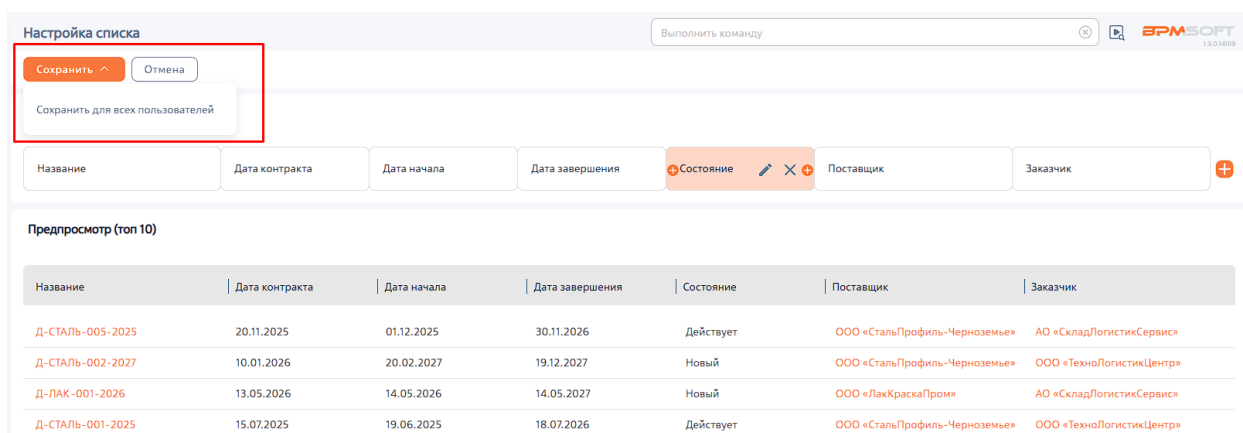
Настройка списка

Выполнить команду

BPMSOFT
1.9.0.14109

Сохранить

Отмена

Сохранить для всех пользователей

| Название | Дата контракта | Дата начала | Дата завершения | Состояние | Поставщик | Заказчик |
|---|---|---|---|---|---|---|

Предпросмотр (топ 10)

| Название | Дата контракта | Дата начала | Дата завершения | Состояние | Поставщик | Заказчик |
|---|---|---|---|---|---|---|
| Д-СТАЛЬ-005-2025 | 20.11.2025 | 01.12.2025 | 30.11.2026 | Действует | ООО «СтальПрофиль-Черноземье» | АО «СкладЛогистикСервис» |
| Д-СТАЛЬ-002-2027 | 10.01.2026 | 20.02.2027 | 19.12.2027 | Новый | ООО «СтальПрофиль-Черноземье» | ООО «ТехноЛогистикЦентр» |
| Д-ЛАК-001-2026 | 13.05.2026 | 14.05.2026 | 14.05.2027 | Новый | ООО «ЛакКраскаПром» | АО «СкладЛогистикСервис» |
| Д-СТАЛЬ-001-2025 | 15.07.2025 | 19.06.2025 | 18.07.2026 | Действует | ООО «СтальПрофиль-Черноземье» | ООО «ТехноЛогистикЦентр» |